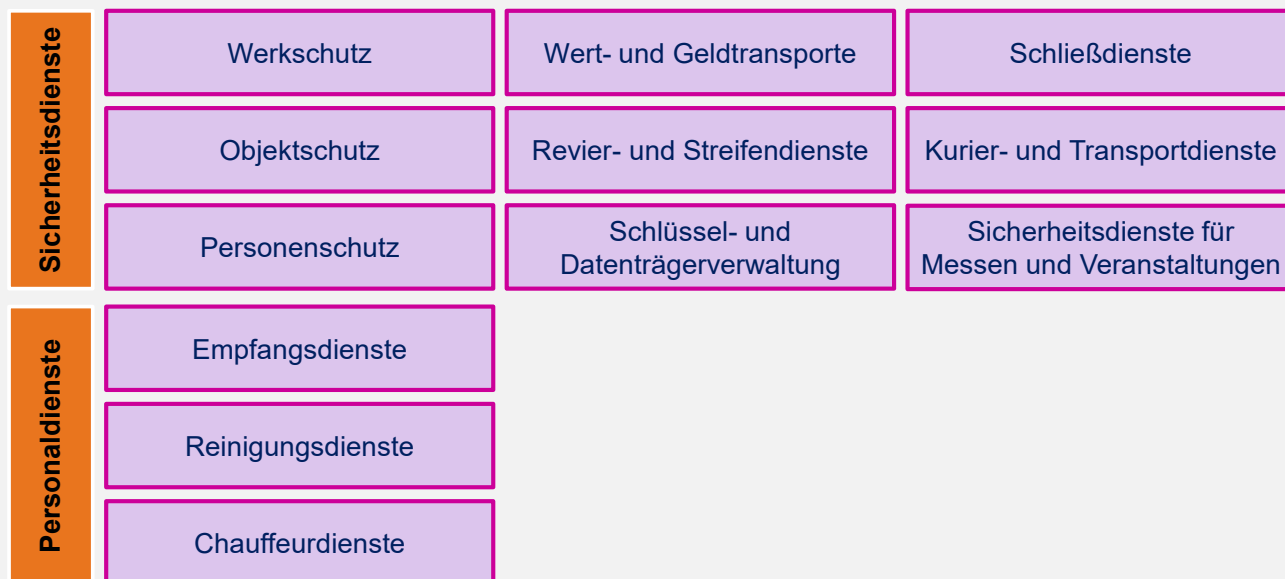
Sicherheitsdienste

Werkschutz

Wert- und Geldtransporte

Schließdienste

Objektschutz

Revier- und Streifendienste

Kurier- und Transportdienste

Personenschutz

Schlüssel- und Datenträgerverwaltung

Sicherheitsdienste für Messen und Veranstaltungen

Personaldienste

Empfangsdienste

Reinigungsdienste

Chauffeurdienste